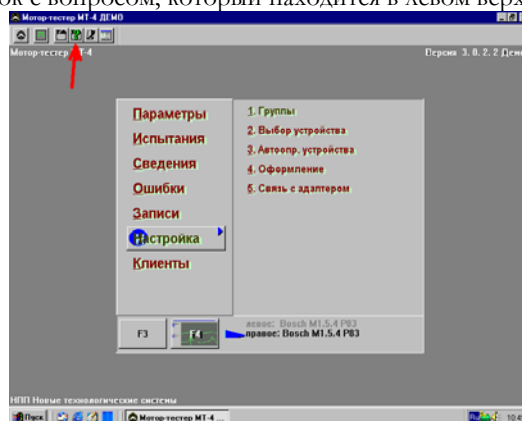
ок с вопросом, который находится в левом верх

Мотор-тестер МТ-4 ДЕМО

Мотор-тестер МТ-4

Версия 3. 0. 2. 2 Демо

Параметры
Испытания
Сведения
Ошибки
Записи
Настройка
Клиенты

1. Группы
2. Выбор устройства
3. Автоопр. устройства
4. Оформление
5. Связь с адаптером

F3
F4

левое: Bosch M1.5.4 P83
правое: Bosch M1.5.4 P83

НПП Новые технологические системы

Пуск
Мотор-тестер МТ-4 ...
10:4